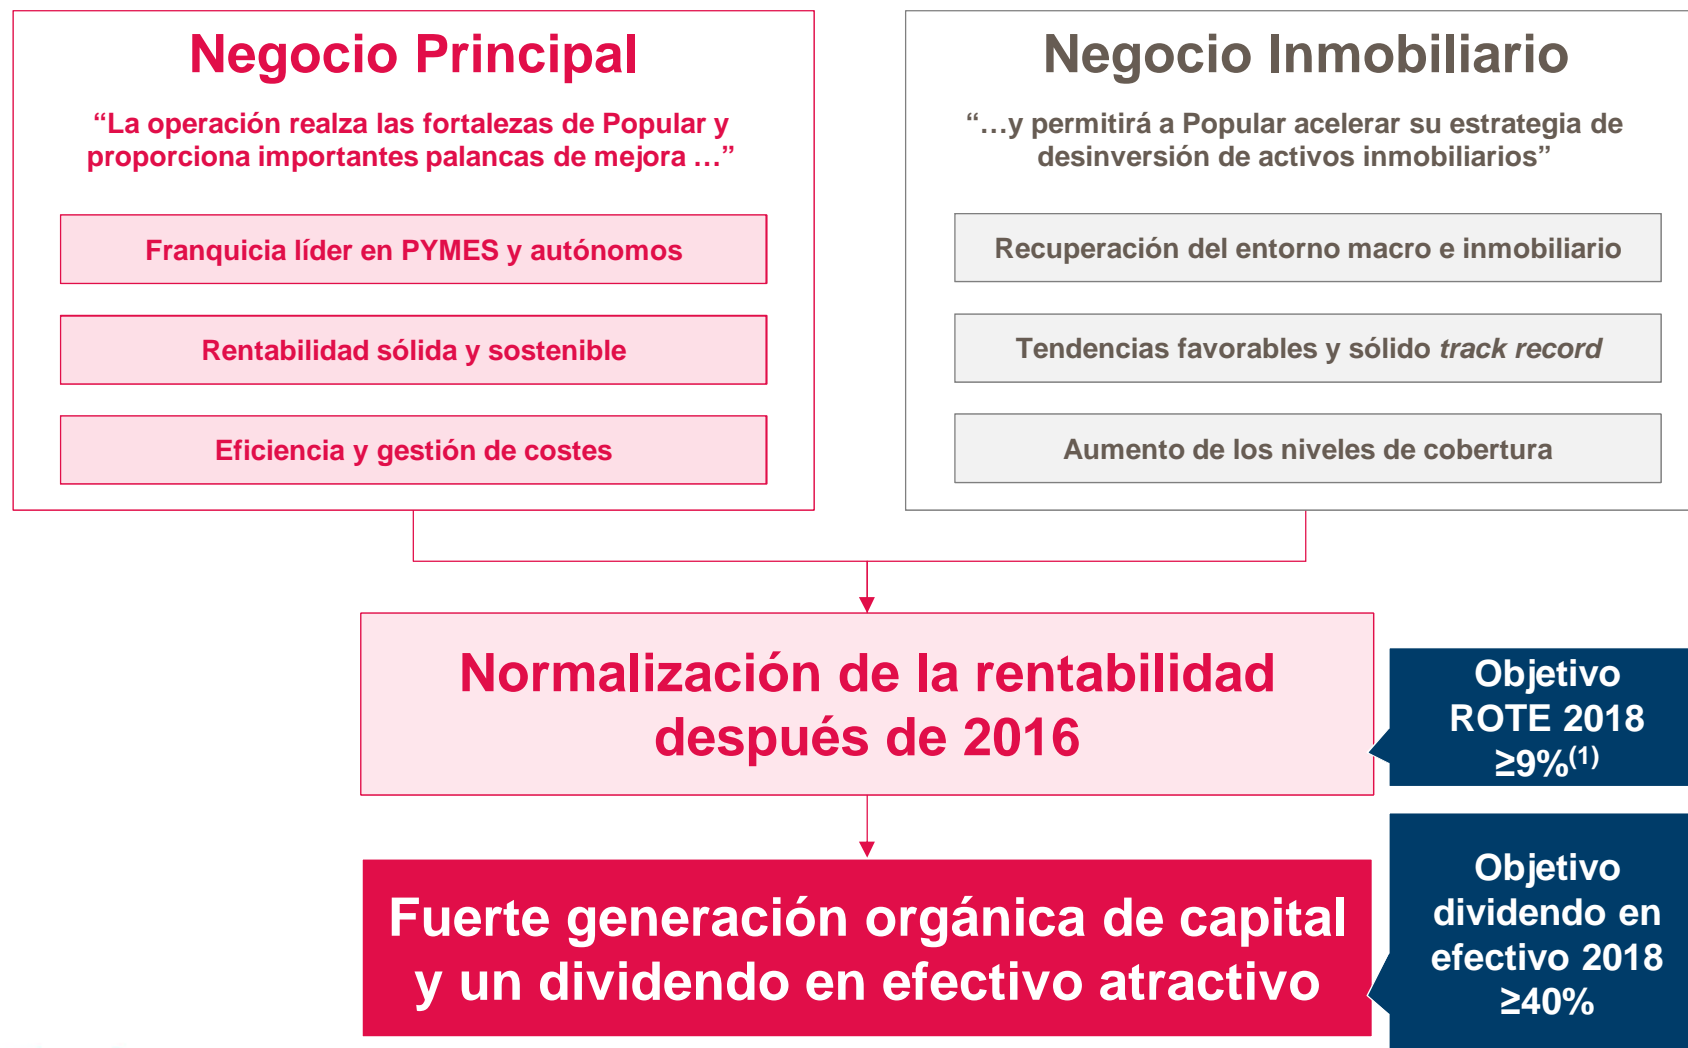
Negocio Principal

"La operación realza las fortalezas de Popular y proporciona importantes palancas de mejora …"

Franquicia líder en PYMES y autónomos

Rentabilidad sólida y sostenible

Eficiencia y gestión de costes

Negocio Inmobiliario

"…y permitirá a Popular acelerar su estrategia de desinversión de activos inmobiliarios"

Recuperación del entorno macro e inmobiliario

Tendencias favorables y sólido *track record*

Aumento de los niveles de cobertura

Normalización de la rentabilidad después de 2016

Objetivo ROTE 2018 $\geq 9\%^{(1)}$

Fuerte generación orgánica de capital y un dividendo en efectivo atractivo

Objetivo dividendo en efectivo 2018 $\geq 40\%$